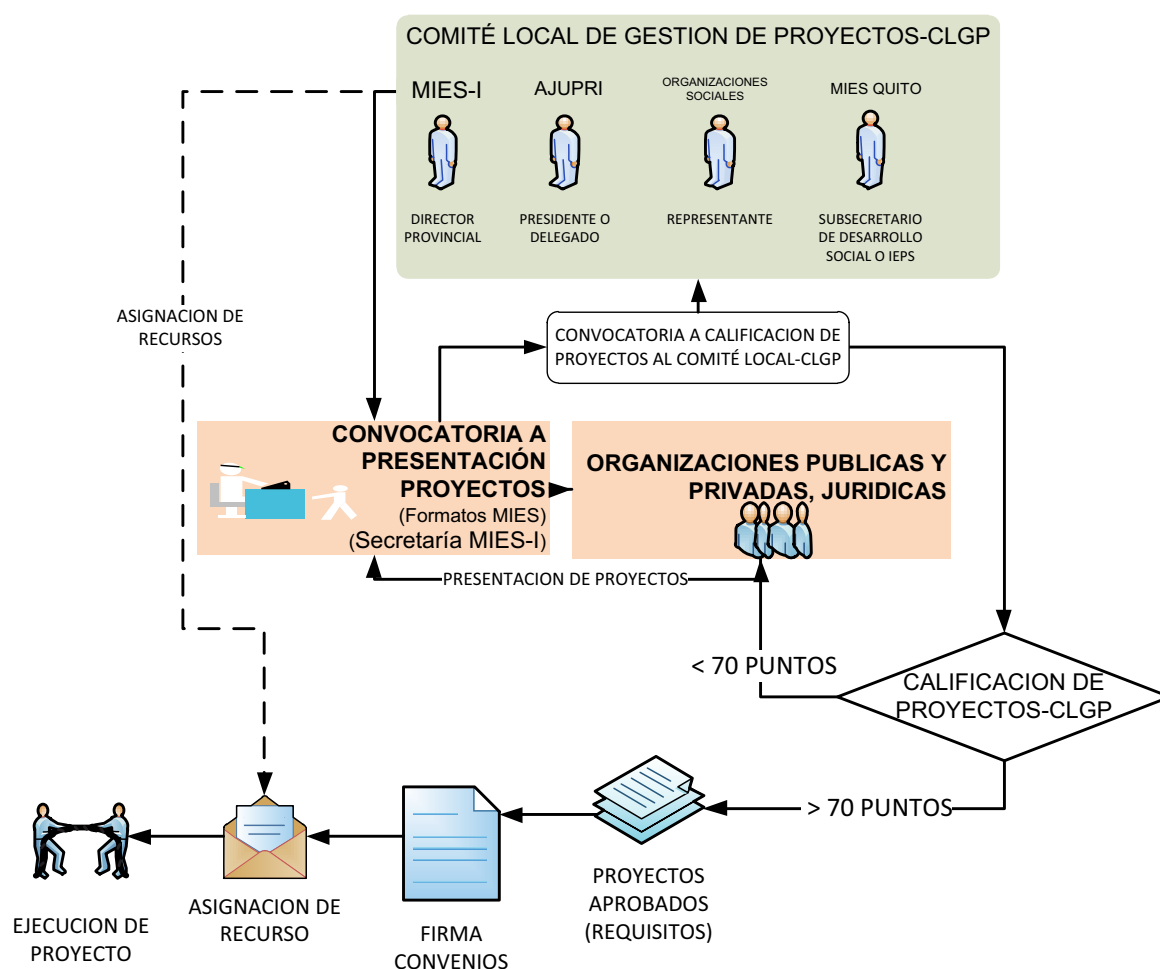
COMITÉ LOCAL DE GESTION DE PROYECTOS-CLGP

MIES-I
DIRECTOR PROVINCIAL

AJUPRI
PRESIDENTE O DELEGADO

ORGANIZACIONES SOCIALES
REPRESENTANTE

MIES QUITO
SUBSECRETARIO DE DESARROLLO SOCIAL O IEPS

ASIGNACION DE RECURSOS

CONVOCATORIA A CALIFICACION DE PROYECTOS AL COMITÉ LOCAL-CLGP

CONVOCATORIA A PRESENTACIÓN PROYECTOS
(Formatos MIES)
(Secretaría MIES-I)

ORGANIZACIONES PUBLICAS Y PRIVADAS, JURIDICAS

PRESENTACION DE PROYECTOS

< 70 PUNTOS

CALIFICACION DE PROYECTOS-CLGP

> 70 PUNTOS

EJECUCION DE PROYECTO

ASIGNACION DE RECURSO

FIRMA CONVENIOS

PROYECTOS APROBADOS (REQUISITOS)